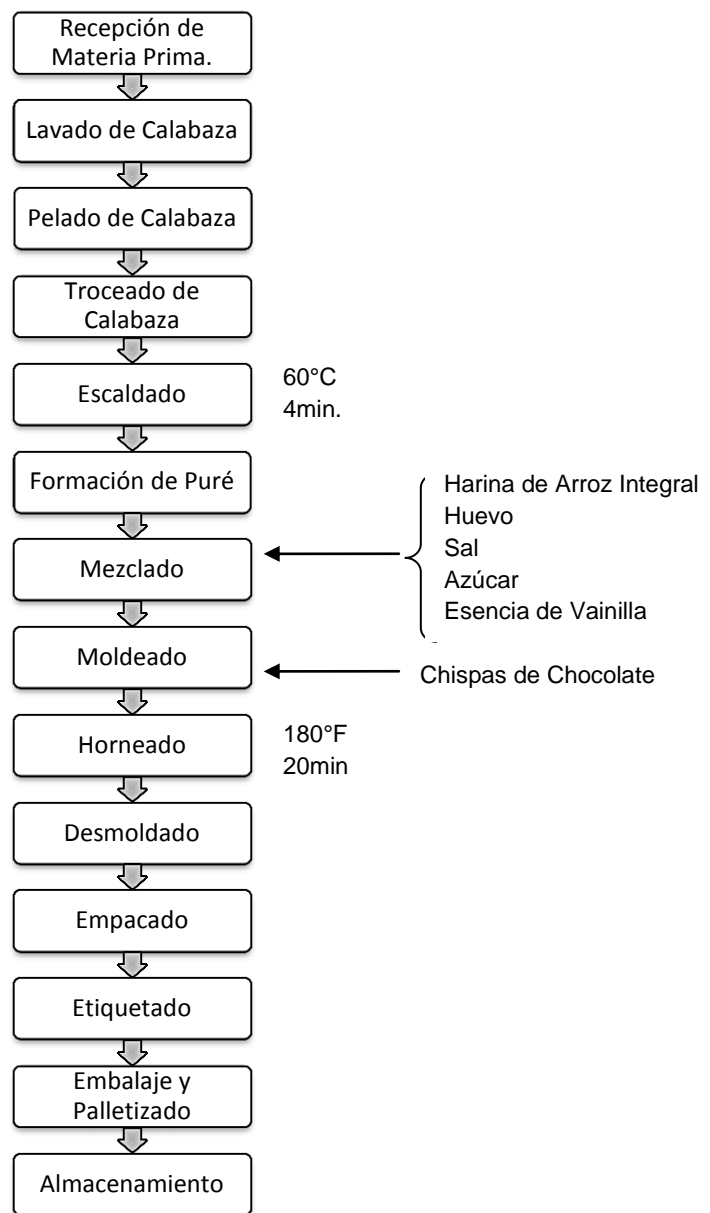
Recepción de Materia Prima.

Lavado de Calabaza

Pelado de Calabaza

Troceado de Calabaza

Escaldado

60°C
4min.

Formación de Puré

Harina de Arroz Integral
Huevo
Sal
Azúcar
Esencia de Vainilla

Mezclado

Moldeado

Chispas de Chocolate

Horneado

180°F
20min

Desmoldado

Empacado

Etiquetado

Embalaje y Palletizado

Almacenamiento